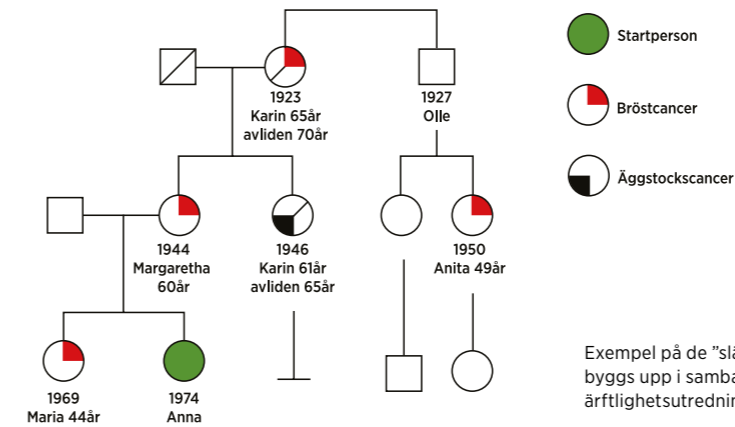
1923
Karin 65år
avliden 70år

1927
Olle

1944
Margaretha
60år

1946
Karin 61år
avliden 65år

1950
Anita 49år

1969
Maria 44år

1974
Anna

Startperson

Bröstcancer

Äggstockscancer

Exempel på de ”slä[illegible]
byggs upp i samba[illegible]
ärftlighetsutrednin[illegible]